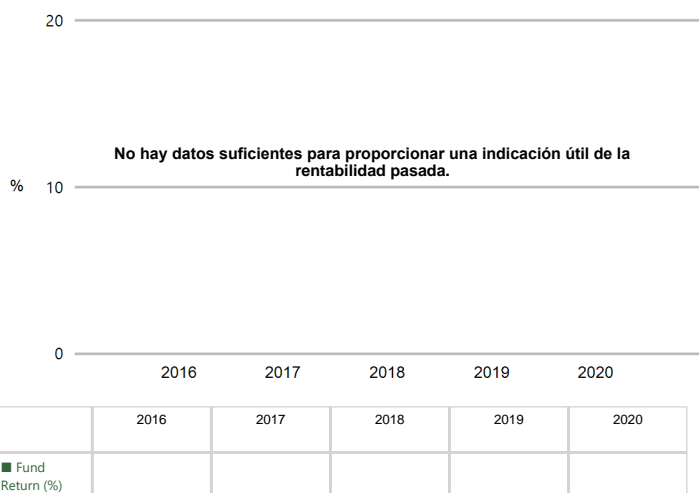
20

No hay datos suficientes para proporcionar una indicación útil de la rentabilidad pasada.

% 10

0

2016 2017 2018 2019 2020

| | 2016 | 2017 | 2018 | 2019 | 2020 |
|---|---|---|---|---|---|
| ■ Fund Return (%) | | | | | |